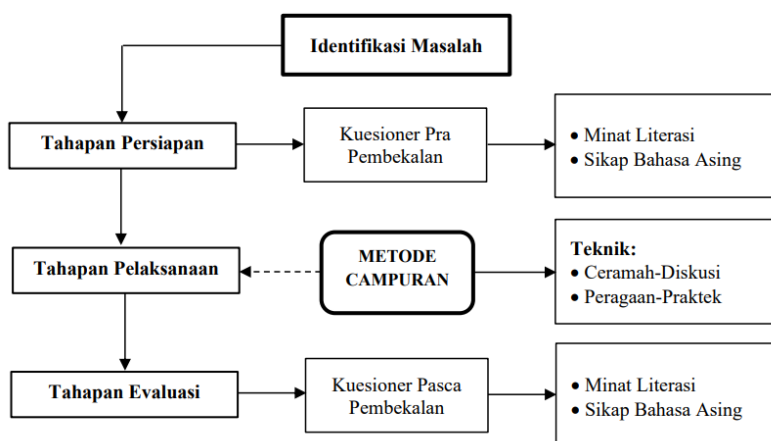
Identifikasi Masalah

Tahapan Persiapan

Kuesioner Pra Pembekalan

• Minat Literasi
• Sikap Bahasa Asing

Tahapan Pelaksanaan

METODE CAMPURAN

Teknik:
• Ceramah-Diskusi
• Peragaan-Praktek

Tahapan Evaluasi

Kuesioner Pasca Pembekalan

• Minat Literasi
• Sikap Bahasa Asing